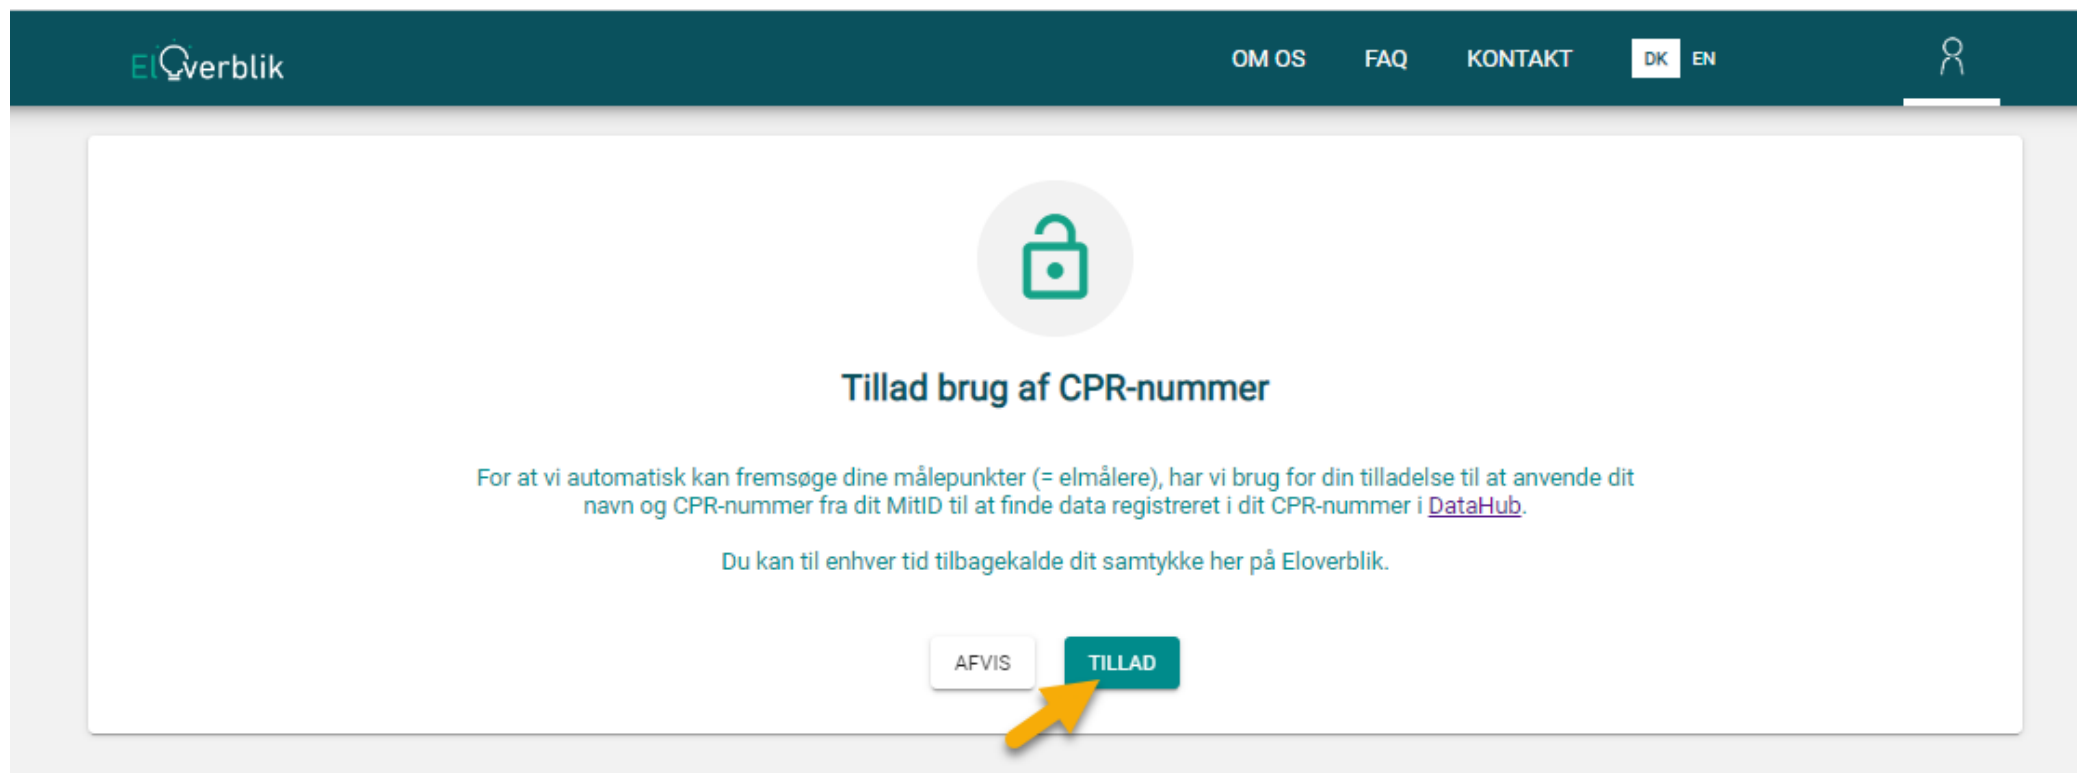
ElOverblik

OM OS FAQ KONTAKT DK EN

Tillad brug af CPR-nummer

For at vi automatisk kan fremsøge dine målepunkter (= elmålere), har vi brug for din tilladelse til at anvende dit navn og CPR-nummer fra dit MitID til at finde data registreret i dit CPR-nummer i DataHub.

Du kan til enhver tid tilbagekalde dit samtykke her på Eloverblik.

AFVIS TILLAD